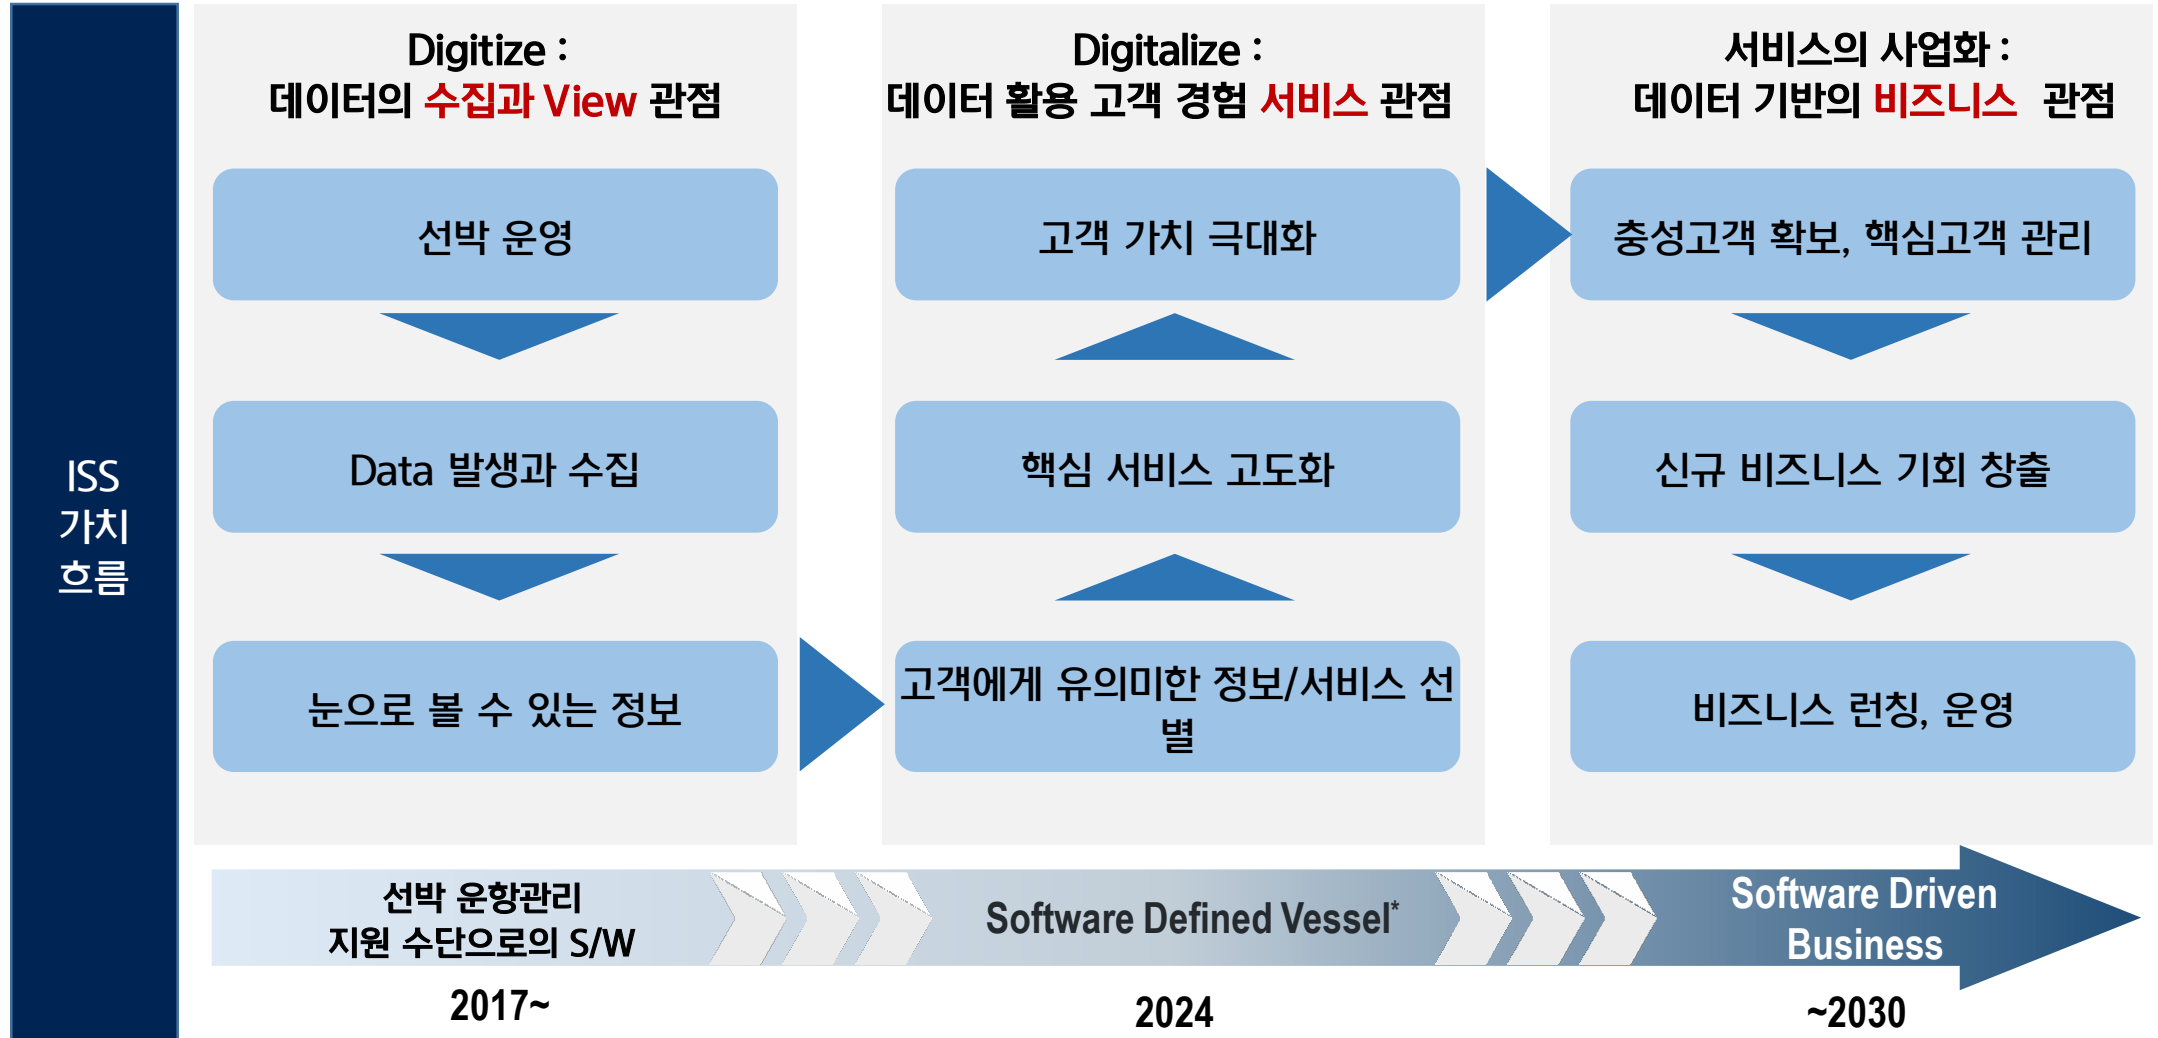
ISS 가치 흐름

Digitize :
데이터의 수집과 View 관점

선박 운영

Data 발생과 수집

눈으로 볼 수 있는 정보

Digitalize :
데이터 활용 고객 경험 서비스 관점

고객 가치 극대화

핵심 서비스 고도화

고객에게 유의미한 정보/서비스 선별

서비스의 사업화 :
데이터 기반의 비즈니스 관점

충성고객 확보, 핵심고객 관리

신규 비즈니스 기회 창출

비즈니스 런칭, 운영

선박 운항관리 지원 수단으로의 S/W

Software Defined Vessel*

Software Driven Business

2017~

2024

~2030